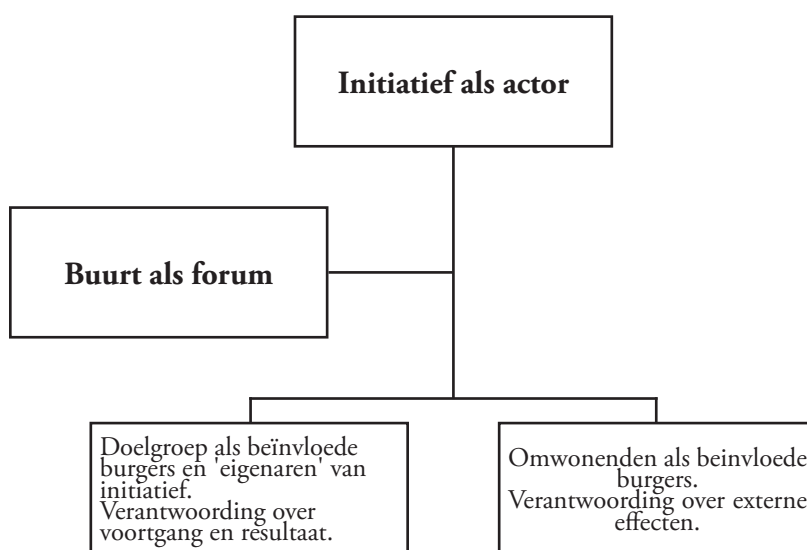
Initiatief als actor

Buurt als forum

Doelgroep als beïnvloede burgers en 'eigenaren' van initiatief.
Verantwoording over voortgang en resultaat.

Omwonenden als beinvloede burgers.
Verantwoording over externe effecten.